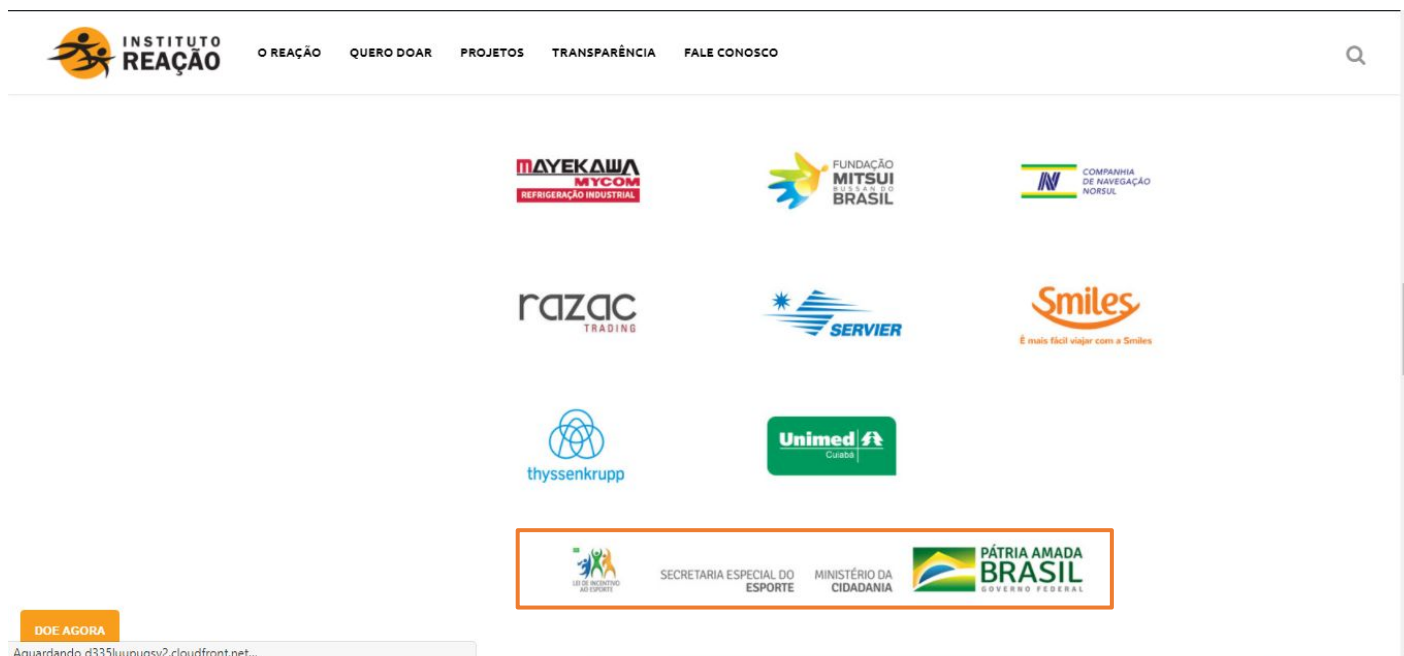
INSTITUTO REAÇÃO

O REAÇÃO QUERO DOAR PROJETOS TRANSPARÊNCIA FALE CONOSCO

MAYEKAWA MYCOM REFRIGERAÇÃO INDUSTRIAL

FUNDAÇÃO MITSUI BUSSAN DO BRASIL

COMPANHIA DE NAVEGAÇÃO NORSUL

razac TRADING

SERVIER

Smiles
É mais fácil viajar com a Smiles

thyssenkrupp

Unimed Cuiabá

LEI DE INCENTIVO AO ESPORTE

SECRETARIA ESPECIAL DO ESPORTE

MINISTÉRIO DA CIDADANIA

PÁTRIA AMADA BRASIL GOVERNO FEDERAL

DOE AGORA

Aguardando d335luupugsy2.cloudfront.net...